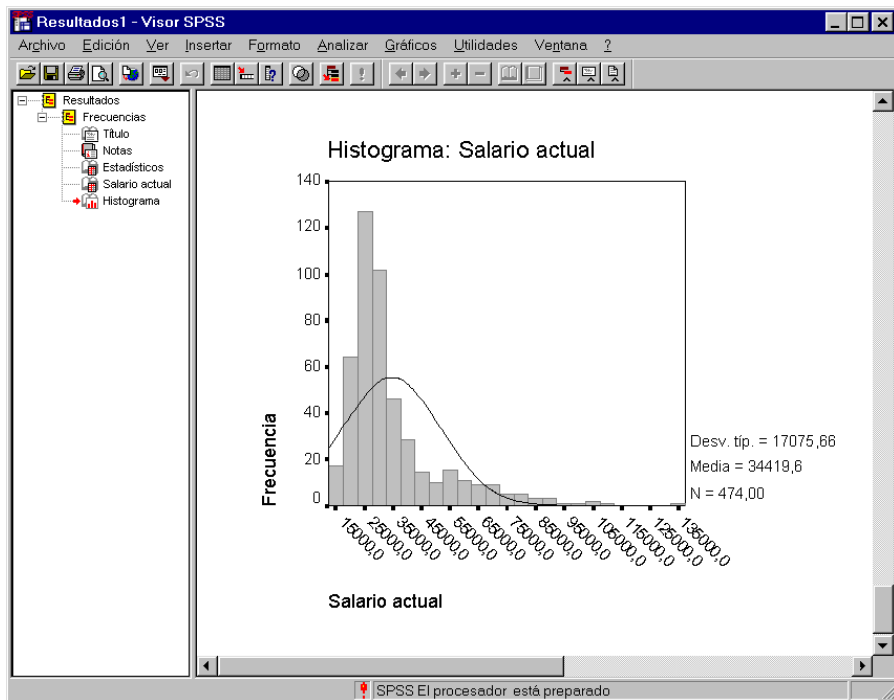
Resultados1 - Visor SPSS

Archivo Edición Ver Insertar Formato Analizar Gráficos Utilidades Ventana ?

Resultados
Frecuencias
Título
Notas
Estadísticos
Salario actual
Histograma

Histograma: Salario actual

140
120
100
80
60
40
20
0

Frecuencia

15000,0
25000,0
35000,0
45000,0
55000,0
65000,0
75000,0
85000,0
95000,0
105000,0
115000,0
125000,0
135000,0

Salario actual

Desv. típ. = 17075,66
Media = 34419,6
N = 474,00

SPSS El procesador está preparado